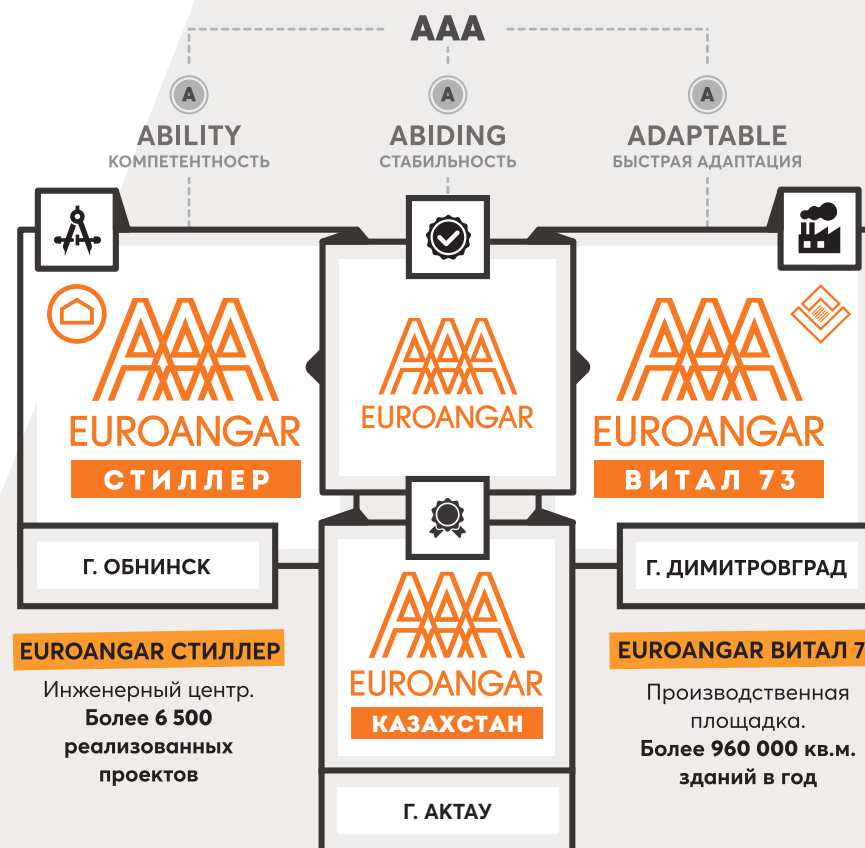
AAA

A
ABILITY
КОМПЕТЕНТНОСТЬ

A
ABIDING
СТАБИЛЬНОСТЬ

A
ADAPTABLE
БЫСТРАЯ АДАПТАЦИЯ

EUROANGAR
СТИЛЛЕР

EUROANGAR

EUROANGAR
ВИТАЛ 73

Г. ОБНИНСК

EUROANGAR
КАЗАХСТАН

Г. ДИМИТРОВГРАД

EUROANGAR СТИЛЛЕР
Инженерный центр.
**Более 6 500 реализованных проектов**

Г. АКТАУ

EUROANGAR ВИТАЛ 7
Производственная площадка.
**Более 960 000 кв.м. зданий в год**